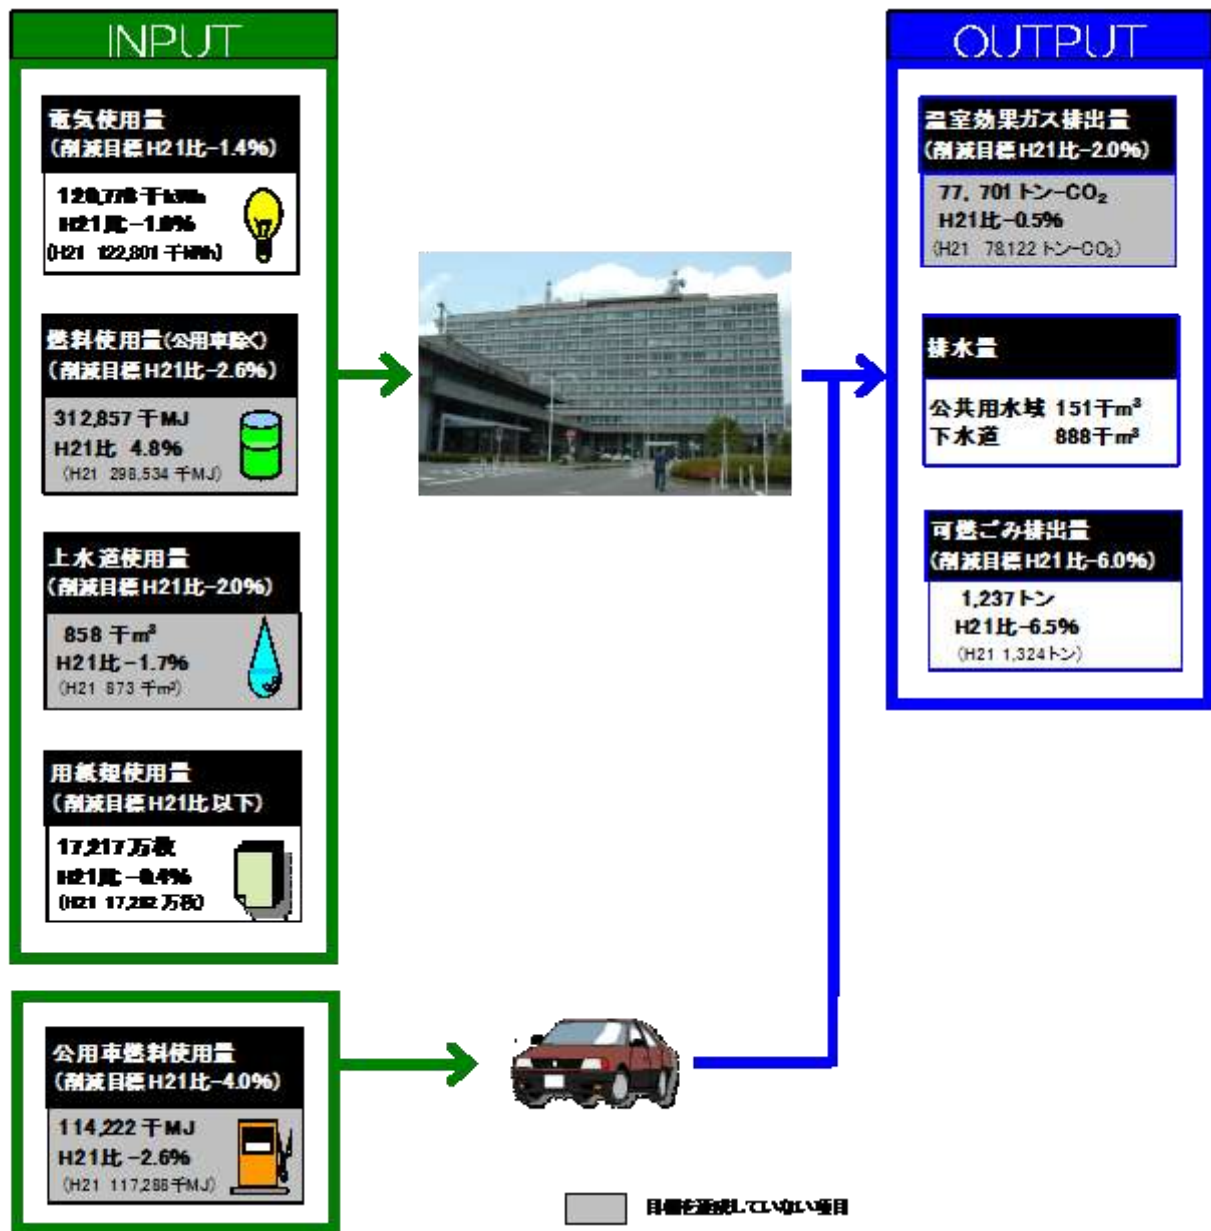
INPUT

電気使用量
(削減目標H21比−1.4%)

120,778 千kWh
H21比 −1.6%
(H21 122,801 千kWh)

燃料使用量(公用車除く)
(削減目標H21比−2.6%)

312,857 千MJ
H21比 4.8%
(H21 298,534 千MJ)

上水道使用量
(削減目標H21比−2.0%)

858 千m³
H21比 −1.7%
(H21 873 千m³)

用紙類使用量
(削減目標H21比以下)

17,217 万枚
H21比 −0.4%
(H21 17,282 万枚)

公用車燃料使用量
(削減目標H21比−4.0%)

114,222 千MJ
H21比 −2.6%
(H21 117,288千MJ)

OUTPUT

温室効果ガス排出量
(削減目標H21比−2.0%)

77, 701 トン−$CO_2$
H21比−0.5%
(H21 78,122 トン−$CO_2$)

排水量

公共用水域 151千m³
下水道 888千m³

可燃ごみ排出量
(削減目標H21比−6.0%)

1,237トン
H21比−6.5%
(H21 1,324トン)

目標を達成していない項目